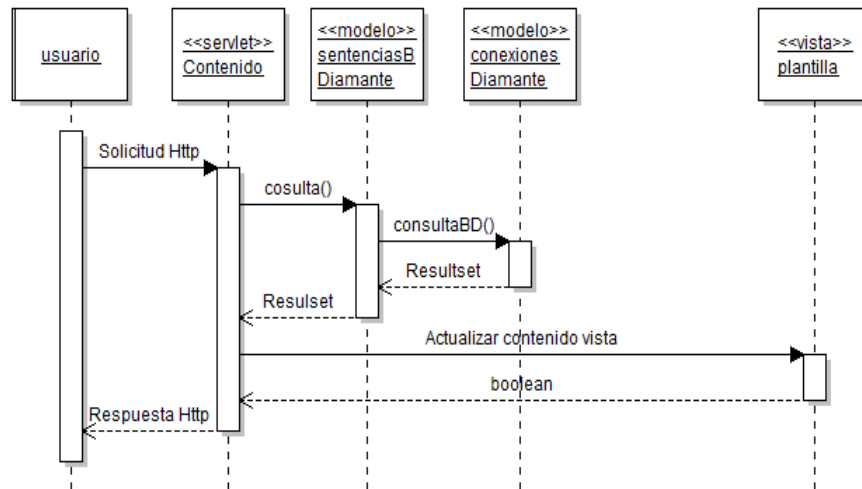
usuario

<<servlet>>
Contenido

<<modelo>>
sentenciasB
Diamante

<<modelo>>
conexiones
Diamante

<<vista>>
plantilla

Solicitud Http

cosulta()

consultaBD()

Resultset

Resulset

Actualizar contenido vista

boolean

Respuesta Http